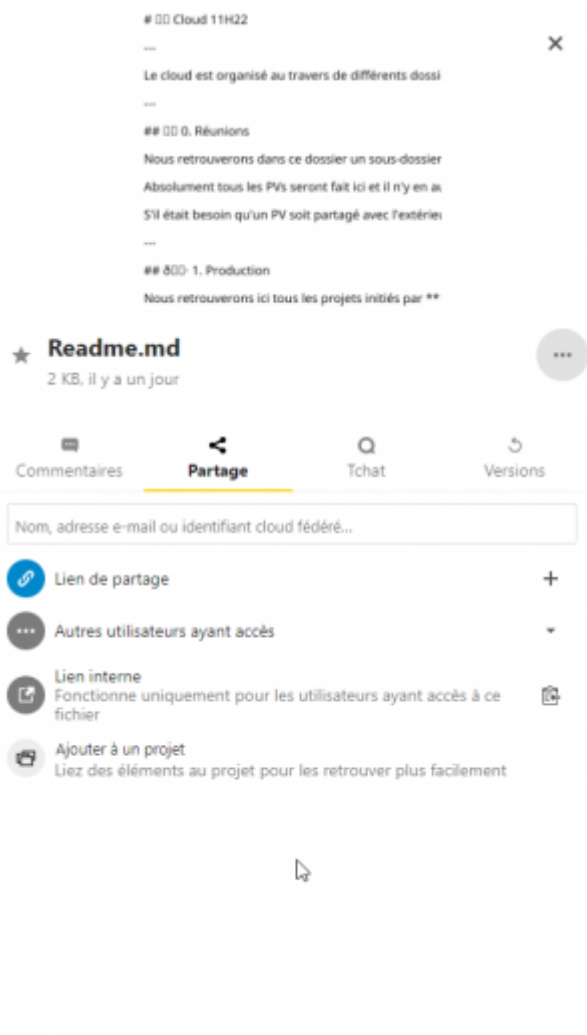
# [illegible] Cloud 11H22

---

Le cloud est organisé au travers de différents dossi

---

## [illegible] 0. Réunions

Nous retrouverons dans ce dossier un sous-dossier

Absolument tous les PVs seront fait ici et il n'y en au

S'il était besoin qu'un PV soit partagé avec l'extérieu

---

## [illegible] 1. Production

Nous retrouverons ici tous les projets initiés par **

Readme.md

2 KB, il y a un jour

Commentaires

Partage

Tchat

Versions

Nom, adresse e-mail ou identifiant cloud fédéré...

Lien de partage

Autres utilisateurs ayant accès

Lien interne
Fonctionne uniquement pour les utilisateurs ayant accès à ce fichier

Ajouter à un projet
Liez des éléments au projet pour les retrouver plus facilement